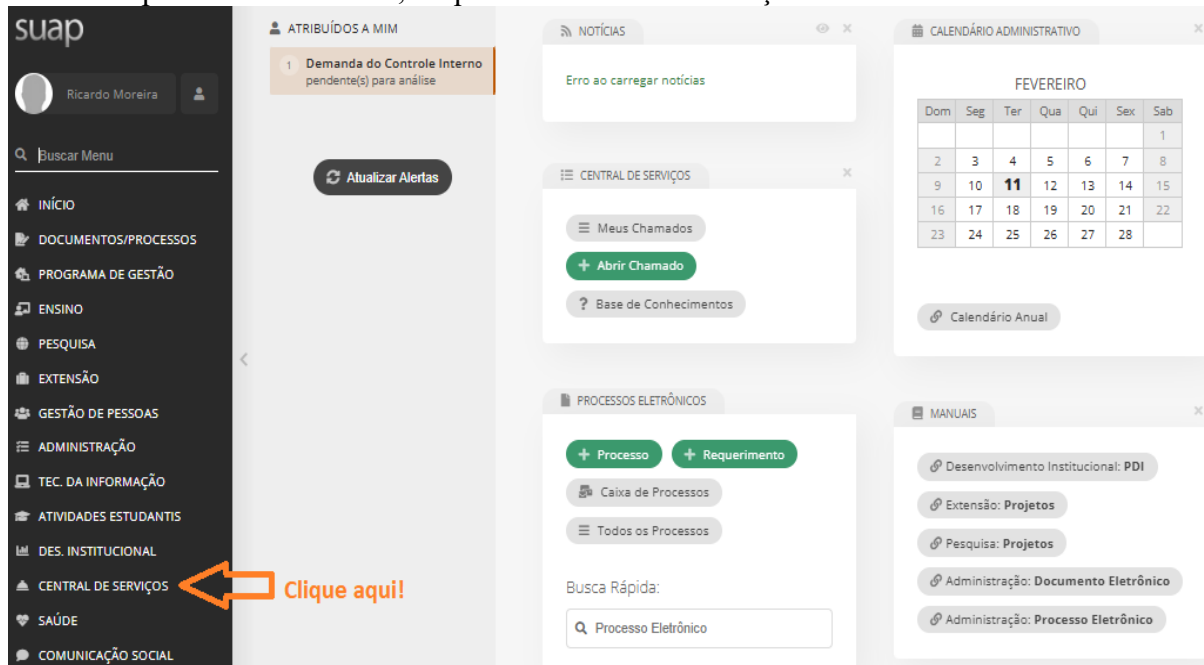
suap

Ricardo Moreira

Buscar Menu

INÍCIO
DOCUMENTOS/PROCESSOS
PROGRAMA DE GESTÃO
ENSINO
PESQUISA
EXTENSÃO
GESTÃO DE PESSOAS
ADMINISTRAÇÃO
TEC. DA INFORMAÇÃO
ATIVIDADES ESTUDANTIS
DES. INSTITUCIONAL
CENTRAL DE SERVIÇOS
SAÚDE
COMUNICAÇÃO SOCIAL

Clique aqui!

ATRIBUÍDOS A MIM

1 Demanda do Controle Interno pendente(s) para análise

Atualizar Alertas

NOTÍCIAS

Erro ao carregar notícias

CENTRAL DE SERVIÇOS

Meus Chamados
Abrir Chamado
Base de Conhecimentos

PROCESSOS ELETRÔNICOS

Processo
Requerimento
Caixa de Processos
Todos os Processos

Busca Rápida:

Processo Eletrônico

CALENDÁRIO ADMINISTRATIVO

FEVEREIRO

| Dom | Seg | Ter | Qua | Qui | Sex | Sab |
|---|---|---|---|---|---|---|
| | | | | | | 1 |
| 2 | 3 | 4 | 5 | 6 | 7 | 8 |
| 9 | 10 | 11 | 12 | 13 | 14 | 15 |
| 16 | 17 | 18 | 19 | 20 | 21 | 22 |
| 23 | 24 | 25 | 26 | 27 | 28 | |

Calendário Anual

MANUAIS

Desenvolvimento Institucional: PDI
Extensão: Projetos
Pesquisa: Projetos
Administração: Documento Eletrônico
Administração: Processo Eletrônico